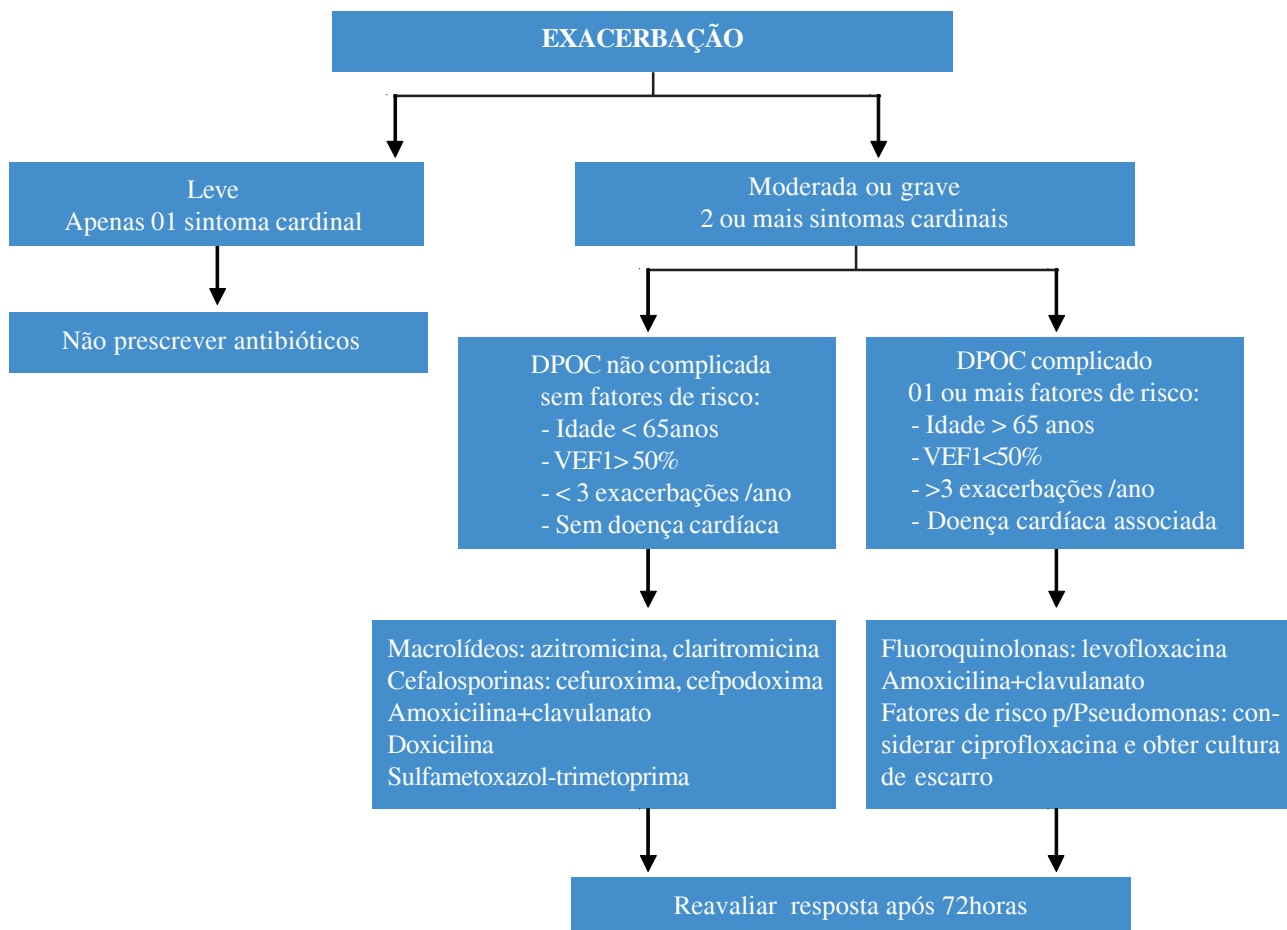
EXACERBAÇÃO

Leve
Apenas 01 sintoma cardinal

Não prescrever antibióticos

Moderada ou grave
2 ou mais sintomas cardinais

DPOC não complicada
sem fatores de risco:
- Idade < 65anos
- VEF1> 50%
- < 3 exacerbações /ano
- Sem doença cardíaca

Macrolídeos: azitromicina, claritromicina
Cefalosporinas: cefuroxima, cefpodoxima
Amoxicilina+clavulanato
Doxicilina
Sulfametoxazol-trimetoprima

DPOC complicado
01 ou mais fatores de risco:
- Idade > 65 anos
- VEF1<50%
- >3 exacerbações /ano
- Doença cardíaca associada

Fluoroquinolonas: levofloxacina
Amoxicilina+clavulanato
Fatores de risco p/Pseudomonas: considerar ciprofloxacina e obter cultura de escarro

Reavaliar resposta após 72horas